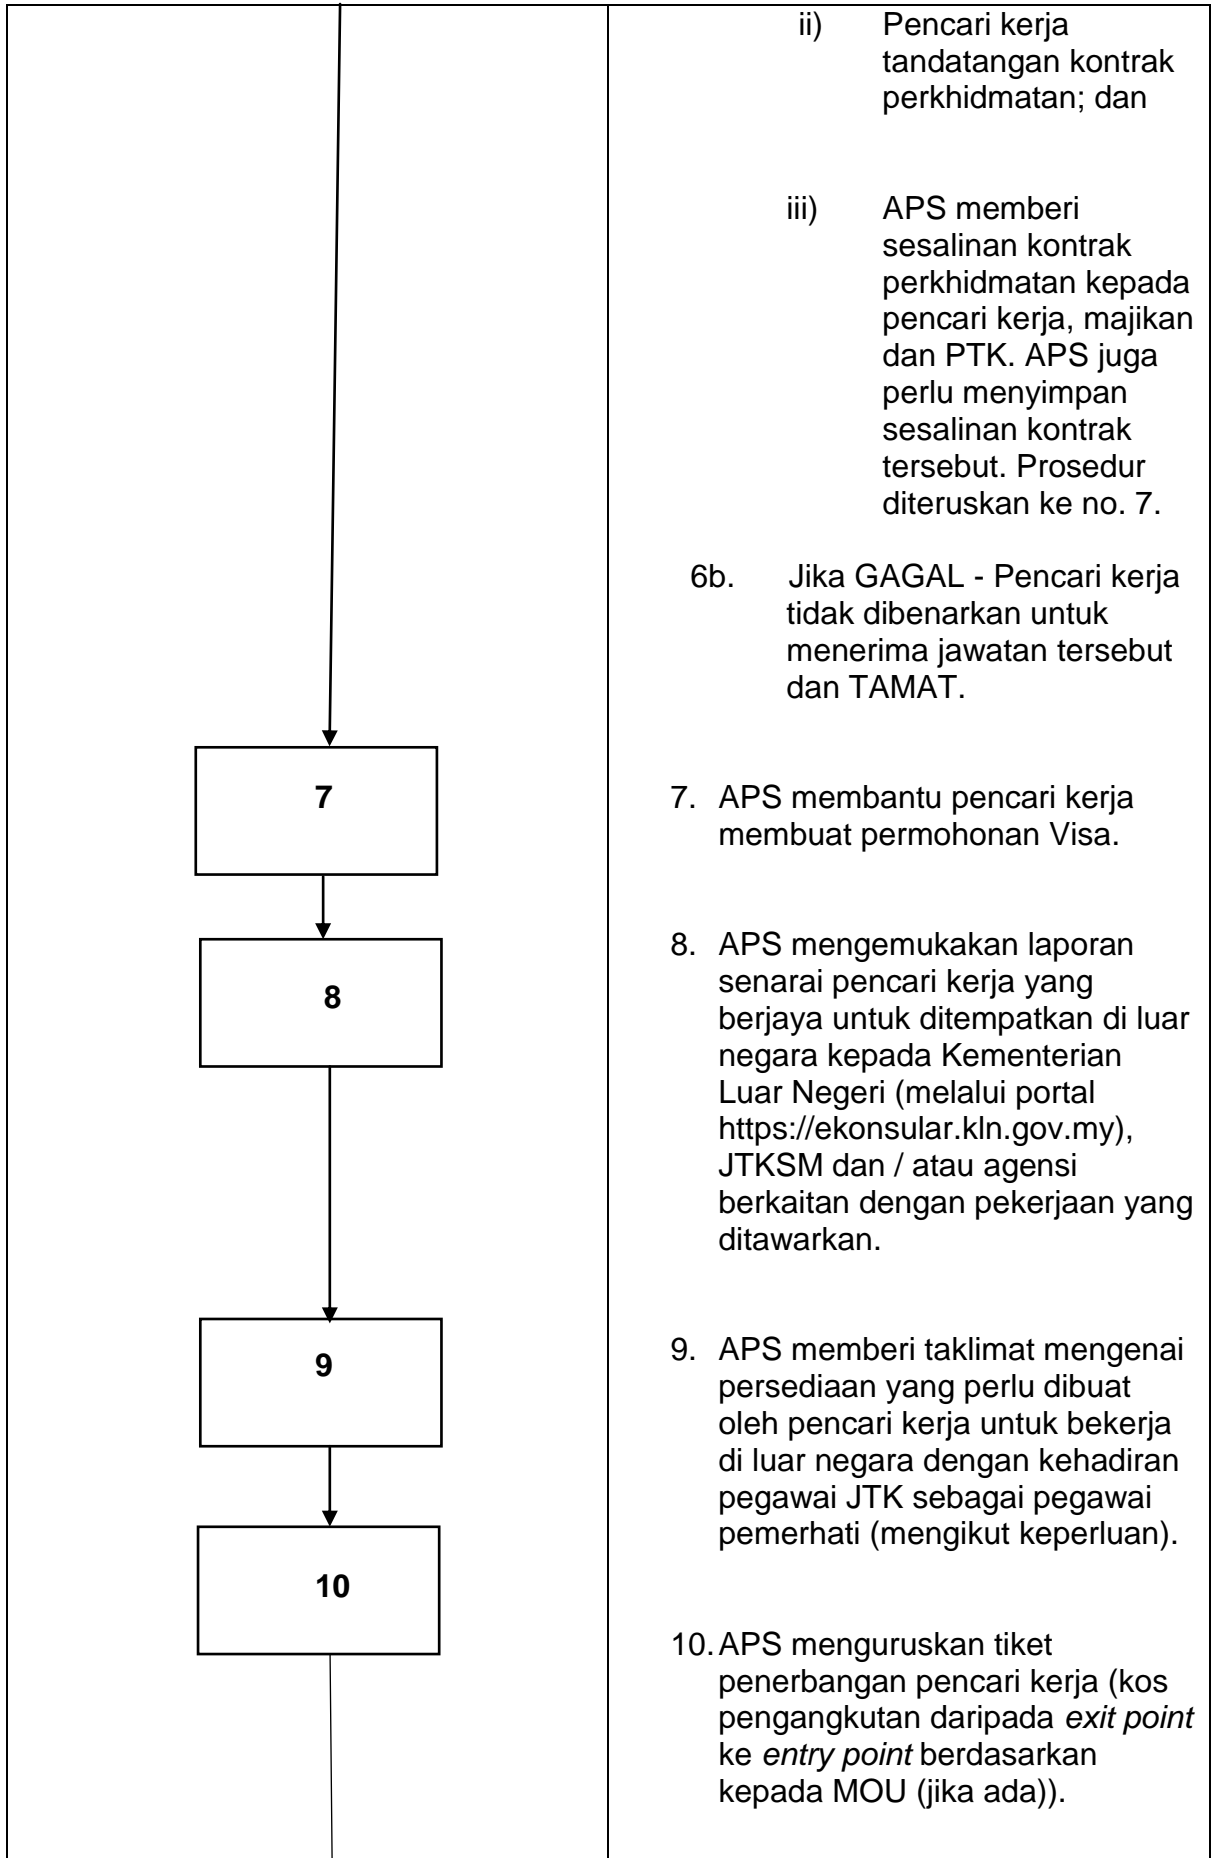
7

8

9

10

ii) Pencari kerja tandatangan kontrak perkhidmatan; dan

iii) APS memberi sesalinan kontrak perkhidmatan kepada pencari kerja, majikan dan PTK. APS juga perlu menyimpan sesalinan kontrak tersebut. Prosedur diteruskan ke no. 7.

6b. Jika GAGAL - Pencari kerja tidak dibenarkan untuk menerima jawatan tersebut dan TAMAT.

7. APS membantu pencari kerja membuat permohonan Visa.

8. APS mengemukakan laporan senarai pencari kerja yang berjaya untuk ditempatkan di luar negara kepada Kementerian Luar Negeri (melalui portal https://ekonsular.kln.gov.my), JTKSM dan / atau agensi berkaitan dengan pekerjaan yang ditawarkan.

9. APS memberi taklimat mengenai persediaan yang perlu dibuat oleh pencari kerja untuk bekerja di luar negara dengan kehadiran pegawai JTK sebagai pegawai pemerhati (mengikut keperluan).

10. APS menguruskan tiket penerbangan pencari kerja (kos pengangkutan daripada exit point ke entry point berdasarkan kepada MOU (jika ada)).